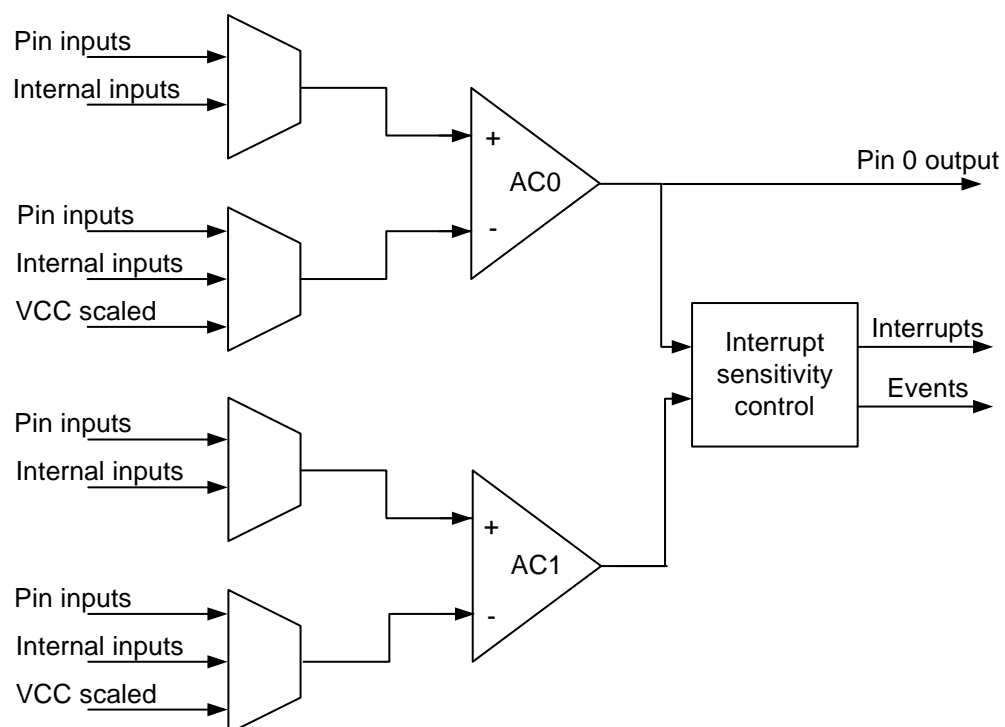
Pin inputs
Internal inputs

+
AC0
-

Pin 0 output

Pin inputs
Internal inputs
VCC scaled

Interrupt sensitivity control

Interrupts
Events

Pin inputs
Internal inputs

+
AC1
-

Pin inputs
Internal inputs
VCC scaled